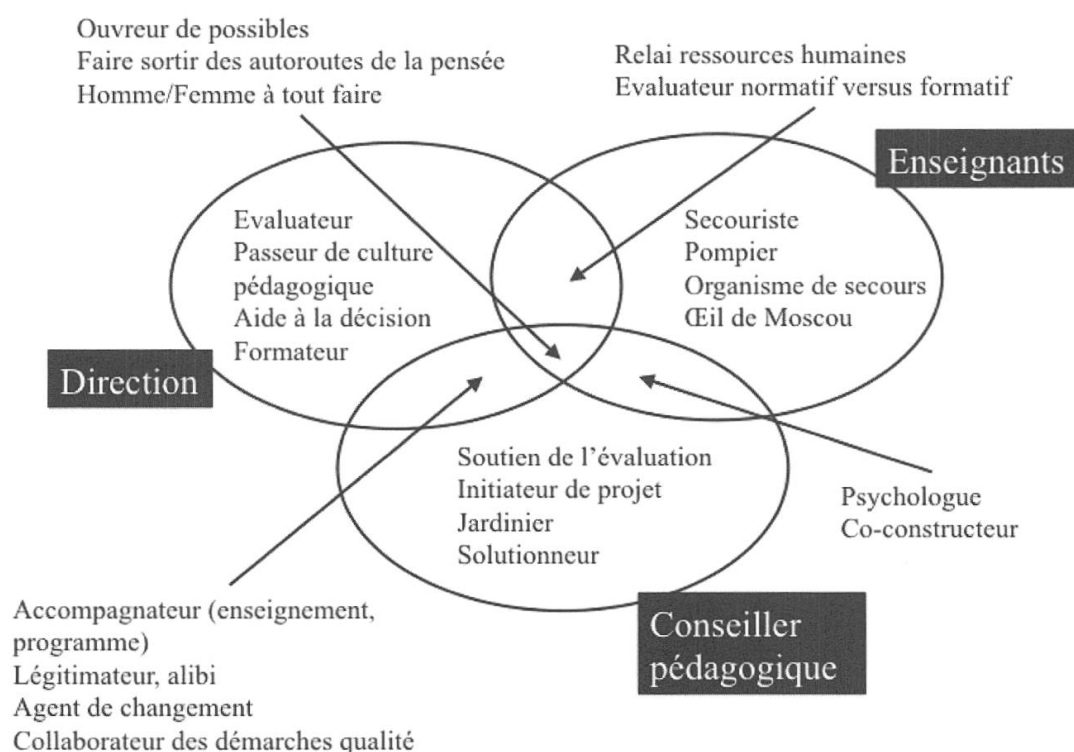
Ouvreur de possibles
Faire sortir des autoroutes de la pensée
Homme/Femme à tout faire

Relai ressources humaines
Evaluateur normatif versus formatif

Enseignants

Evaluateur
Passeur de culture pédagogique
Aide à la décision
Formateur

Secouriste
Pompier
Organisme de secours
Œil de Moscou

Direction

Soutien de l'évaluation
Initiateur de projet
Jardinier
Solutionneur

Psychologue
Co-constructeur

Accompagnateur (enseignement, programme)
Légitimateur, alibi
Agent de changement
Collaborateur des démarches qualité

Conseiller pédagogique